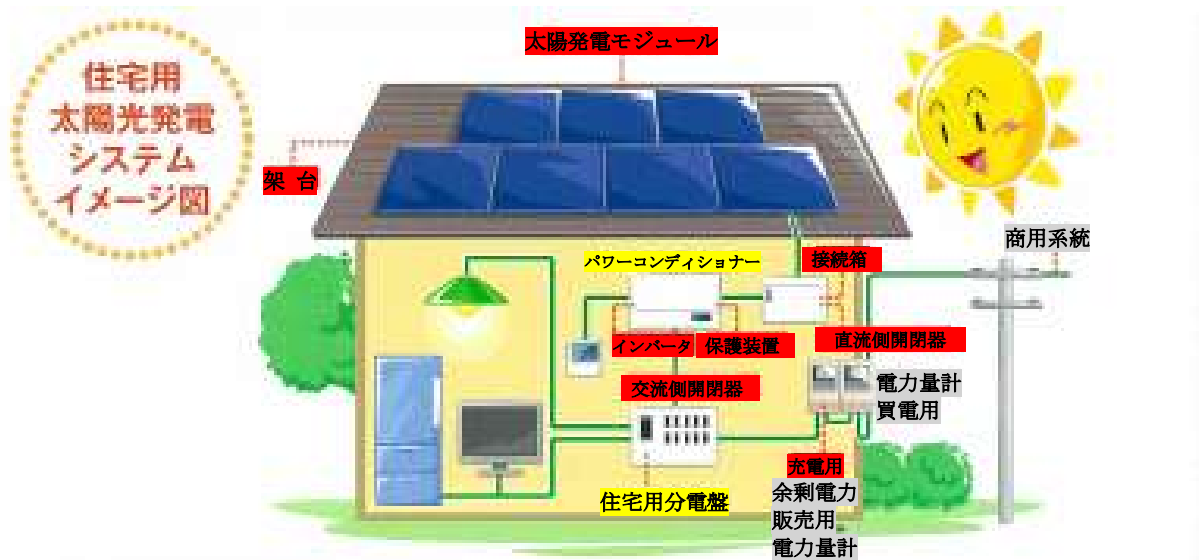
住宅用
太陽光発電
システム
イメージ図

太陽発電モジュール

架 台

パワーコンディショナー

接続箱

商用系統

インバータ

保護装置

直流側開閉器

交流側開閉器

電力量計
買電用

充電用

余剰電力
販売用
電力量計

住宅用分電盤